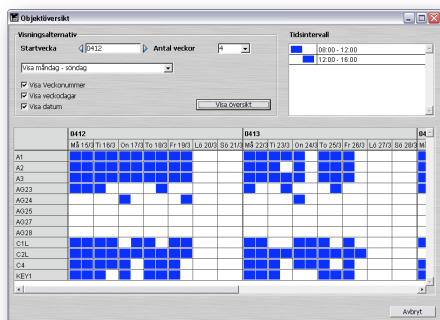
Objektöversikt

Visningsalternativ

Startvecka 0412 Antal veckor 4

Visa måndag - söndag

Visa Veckonummer
Visa veckodagar
Visa datum

Visa översikt

Tidsintervall

08:00 - 12:00
12:00 - 16:00

| | 0412 | | | | | | | 0413 | | | | | | | 04 |
|---|---|---|---|---|---|---|---|---|---|---|---|---|---|---|---|
| | Må 15/3 | Ti 16/3 | On 17/3 | To 18/3 | Fr 19/3 | Lö 20/3 | Sö 21/3 | Må 22/3 | Ti 23/3 | On 24/3 | To 25/3 | Fr 26/3 | Lö 27/3 | Sö 28/3 | Må |
| A1 | | | | | | | | | | | | | | | |
| A2 | | | | | | | | | | | | | | | |
| A3 | | | | | | | | | | | | | | | |
| AG23 | | | | | | | | | | | | | | | |
| AG24 | | | | | | | | | | | | | | | |
| AG25 | | | | | | | | | | | | | | | |
| AG27 | | | | | | | | | | | | | | | |
| AG28 | | | | | | | | | | | | | | | |
| C1L | | | | | | | | | | | | | | | |
| C2L | | | | | | | | | | | | | | | |
| C4 | | | | | | | | | | | | | | | |
| KEY1 | | | | | | | | | | | | | | | |

Avbryt